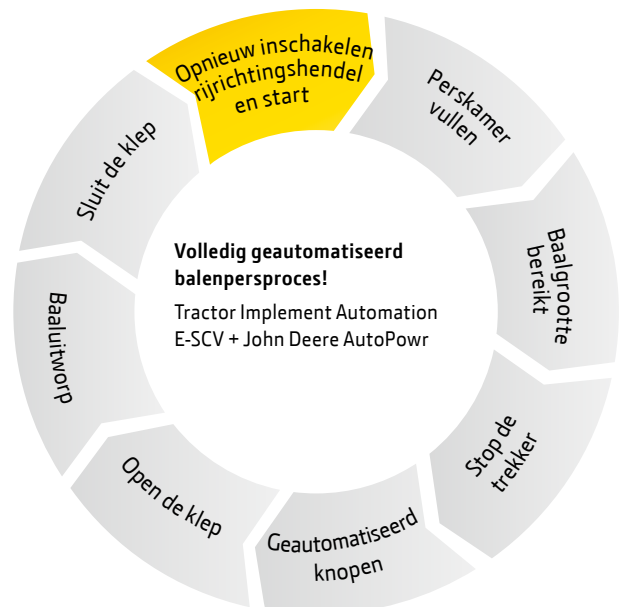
Opnieuw inschakelen rijrichtingshendel en start

Perskamer vullen

Baalgrootte bereikt

Stop de trekker

Geautomatiseerd knopen

Open de klep

Baaluitworp

Sluit de klep

**Volledig geautomatiseerd balenpersproces!**

Tractor Implement Automation E-SCV + John Deere AutoPowr